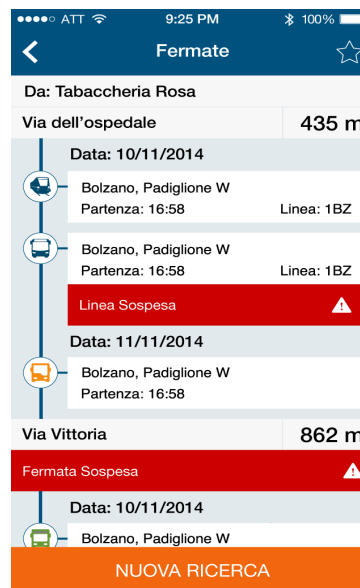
●●●●○ ATT 9:25 PM 100%

Fermate

Da: Tabaccheria Rosa

Via dell'ospedale 435 m

Data: 10/11/2014

Bolzano, Padiglione W
Partenza: 16:58 Linea: 1BZ

Bolzano, Padiglione W
Partenza: 16:58 Linea: 1BZ

Linea Sospesa

Data: 11/11/2014

Bolzano, Padiglione W
Partenza: 16:58

Via Vittoria 862 m

Fermata Sospesa

Data: 10/11/2014

Bolzano, Padiglione W

NUOVA RICERCA